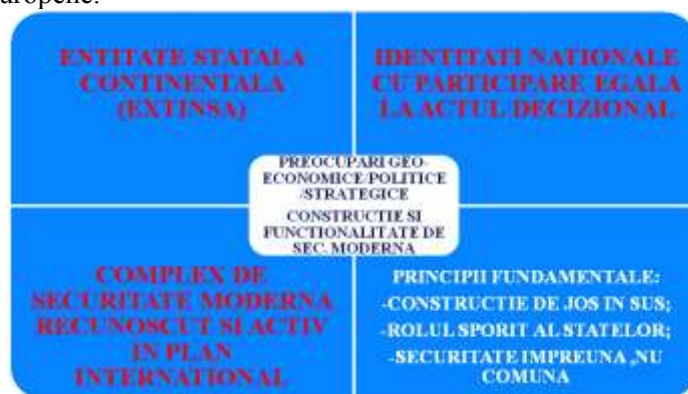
europene.

ENTITATE STATALA CONTINENTALA (EXTINSA)

IDENTITATI NATIONALE CU PARTICIPARE EGALA LA ACTUL DECIZIONAL

PREOCUPARI GEO-ECONOMICE/POLITICE /STRATEGICE

CONSTRUCTIE SI FUNCTIONALITATE DE SEC. MODERNA

COMPLEX DE SECURITATE MODERNA RECUNOSCUT SI ACTIV IN PLAN INTERNATIONAL

PRINCIPII FUNDAMENTALE:
-CONSTRUCTIE DE JOS IN SUS;
-ROLUL SPORIT AL STATELOR;
-SECURITATE IMPREUNA ,NU COMUNA